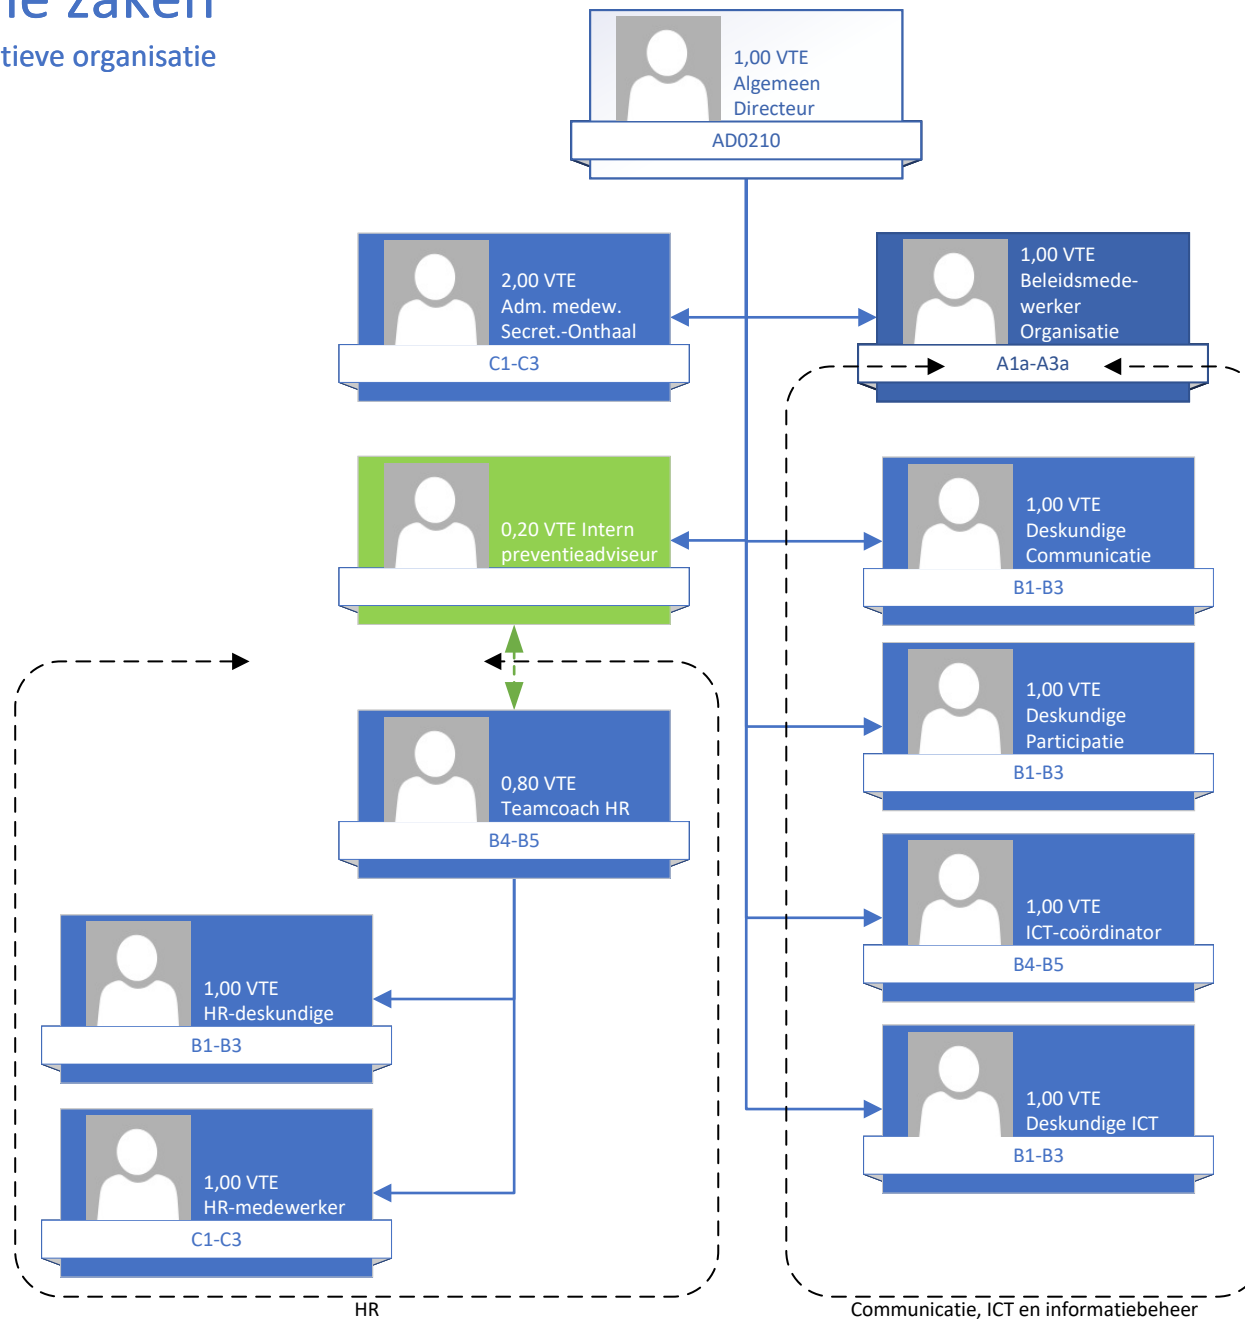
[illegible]e zaken
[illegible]tieve organisatie

1,00 VTE
Algemeen
Directeur
AD0210

2,00 VTE
Adm. medew.
Secret.-Onthaal
C1-C3

1,00 VTE
Beleidsmedewerker
Organisatie
A1a-A3a

0,20 VTE Intern preventieadviseur

1,00 VTE
Deskundige
Communicatie
B1-B3

1,00 VTE
Deskundige
Participatie
B1-B3

0,80 VTE
Teamcoach HR
B4-B5

1,00 VTE
ICT-coördinator
B4-B5

1,00 VTE
HR-deskundige
B1-B3

1,00 VTE
Deskundige ICT
B1-B3

1,00 VTE
HR-medewerker
C1-C3

HR

Communicatie, ICT en informatiebeheer